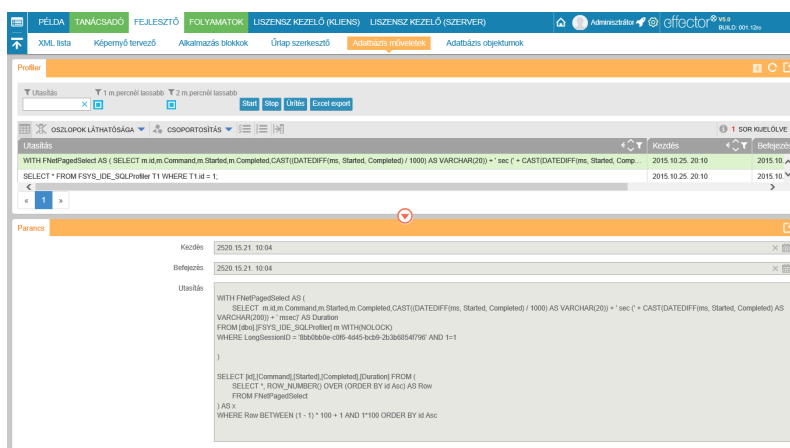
PÉLDA TANÁCSADÓ FEJLESZTŐ FOLYAMATOK LISZENSZ KEZELŐ (KLIENS) LISZENSZ KEZELŐ (SZERVER)

Adminisztrátor effector V6.9 BUILD: 001.12ss

XML lista Képernyő tervező Alkalmazás blokkok Űrlap szerkesztő Adatbázis műveletek Adatbázis objektumok

Profiler

Utasítás 1 m.percnél lassabb 2 m.percnél lassabb

Start Stop Ürítés Excel export

OSZLOPOK LÁTHATÓSÁGA CSOPORTOSÍTÁS

1 SOR KIJELÖLVE

| Utasítás | Kezdés | Befejezés |
|---|---|---|
| WITH FNetPagedSelect AS ( SELECT m.id,m.Command,m.Started,m.Completed,CAST((DATEDIFF(ms, Started, Completed) / 1000) AS VARCHAR(20)) + ' sec (' + CAST(DATEDIFF(ms, Started, Comp... | 2015.10.25. 20:10 | 2015.10. |
| SELECT * FROM FSYS_IDE_SQLProfiler T1 WHERE T1.id = 1; | 2015.10.25. 20:10 | 2015.10. |

« 1 »

Parancs

Kezdés 2520.15.21. 10:04

Befejezés 2520.15.21. 10:04

Utasítás

WITH FNetPagedSelect AS (
SELECT m.id,m.Command,m.Started,m.Completed,CAST((DATEDIFF(ms, Started, Completed) / 1000) AS VARCHAR(20)) + ' sec (' + CAST(DATEDIFF(ms, Started, Completed) AS VARCHAR(200)) + ' msec)' AS Duration
FROM [dbo].[FSYS_IDE_SQLProfiler] m WITH(NOLOCK)
WHERE LongSessionID = 'fbb0bb0e-c0f6-4d45-bcb9-2b3b6854f798' AND 1=1

)

SELECT [id],[Command],[Started],[Completed],[Duration] FROM (
SELECT *, ROW_NUMBER() OVER (ORDER BY id Asc) AS Row
FROM FNetPagedSelect
) AS x
WHERE Row BETWEEN (1 - 1) * 100 + 1 AND 1*100 ORDER BY id Asc